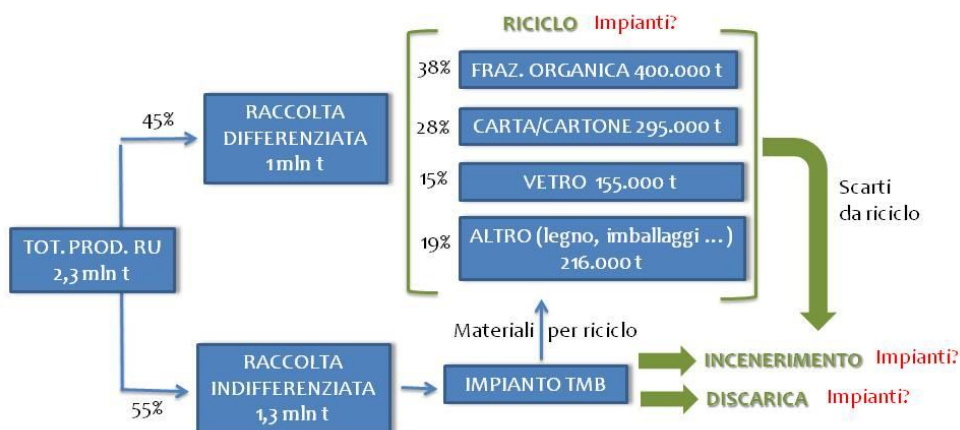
RICICLO Impianti?

TOT. PROD. RU 2,3 mln t

45%

RACCOLTA DIFFERENZIATA 1 mln t

38% FRAZ. ORGANICA 400.000 t

28% CARTA/CARTONE 295.000 t

15% VETRO 155.000 t

19% ALTRO (legno, imballaggi ...) 216.000 t

Scarti da riciclo

55%

RACCOLTA INDIFFERENZIATA 1,3 mln t

Materiali per riciclo

IMPIANTO TMB

INCENERIMENTO Impianti?

DISCARICA Impianti?